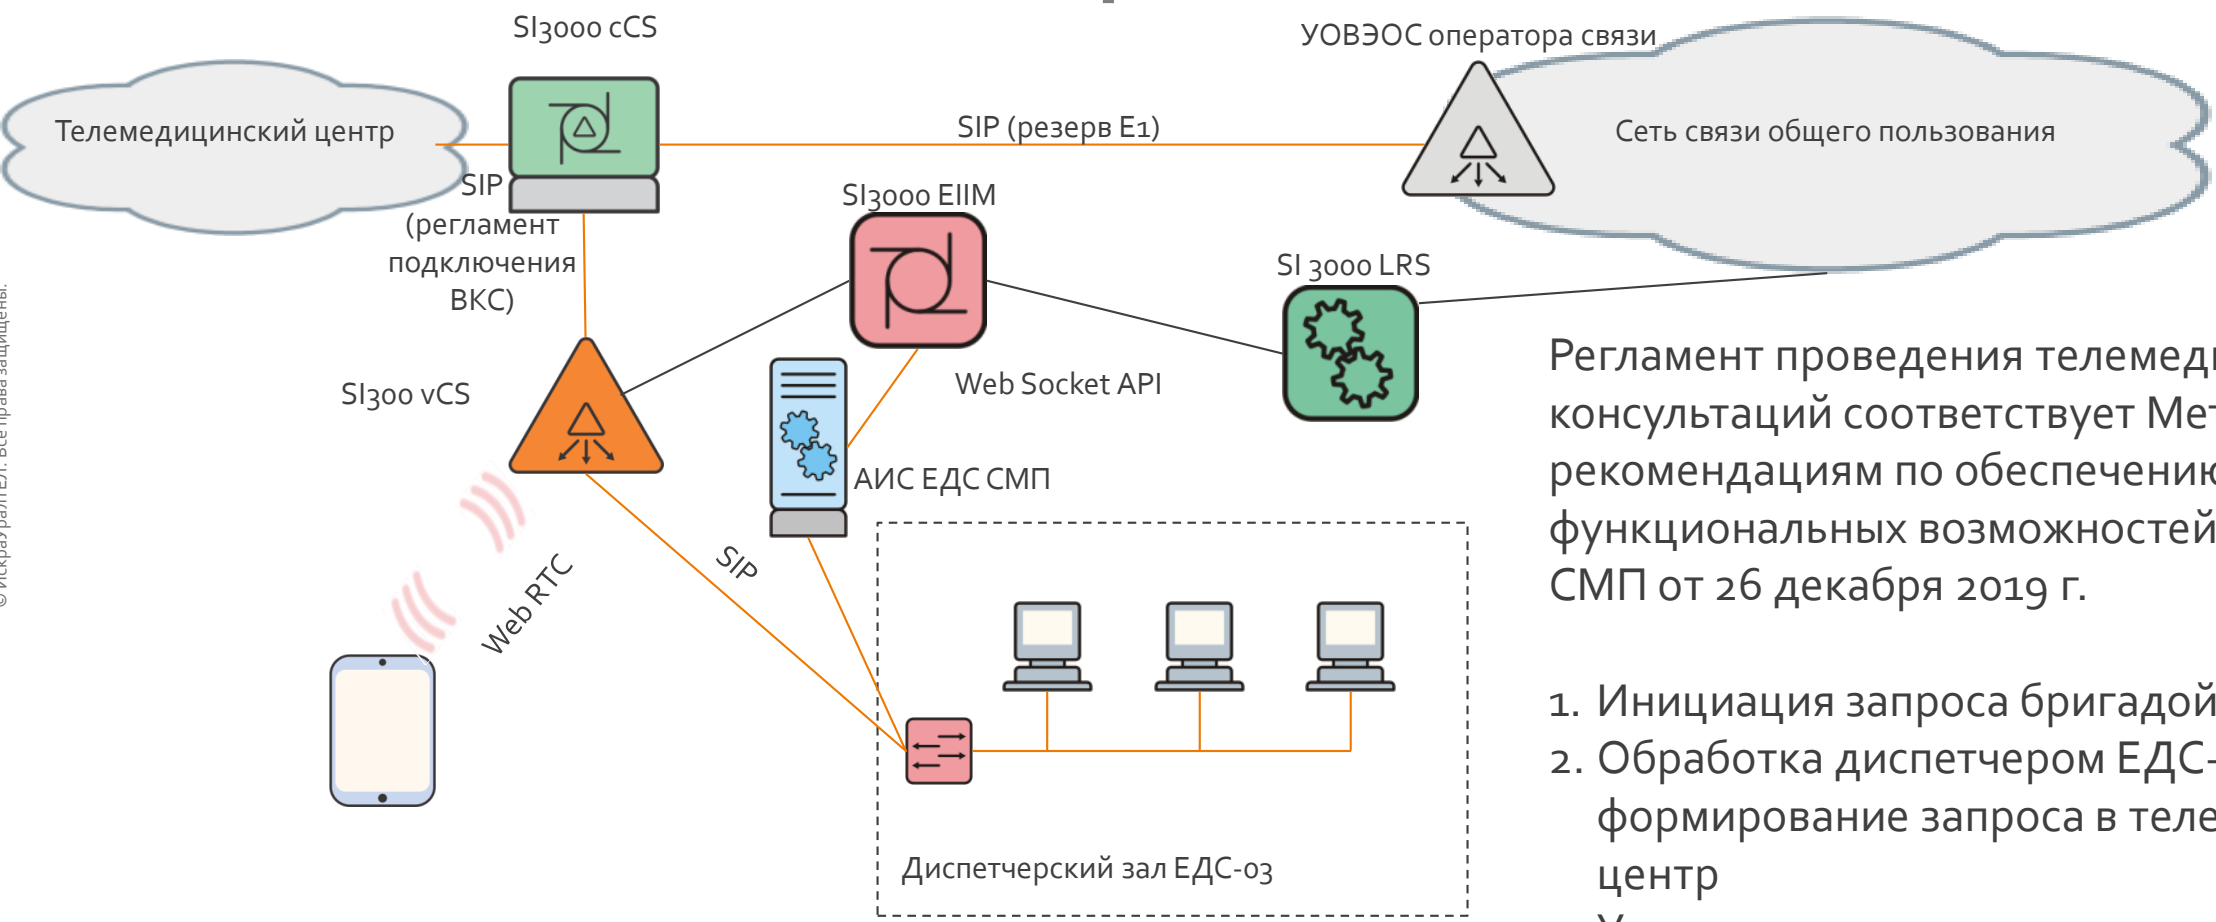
SI3000 cCS

УОВЭОС оператора связи

Телемедицинский центр

SIP (резерв E1)

Сеть связи общего пользования

SIP (регламент подключения ВКС)

SI3000 EIIM

SI 3000 LRS

SI300 vCS

Web Socket API

АИС ЕДС СМП

Web RTC

SIP

Диспетчерский зал ЕДС-03

© ИскраУралТЕЛ. Все права защищены.

Регламент проведения телемед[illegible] консультаций соответствует Ме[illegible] рекомендациям по обеспечени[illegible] функциональных возможностей СМП от 26 декабря 2019 г.

1. Инициация запроса бригадой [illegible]
2. Обработка диспетчером ЕДС-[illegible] формирование запроса в теле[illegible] центр
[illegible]